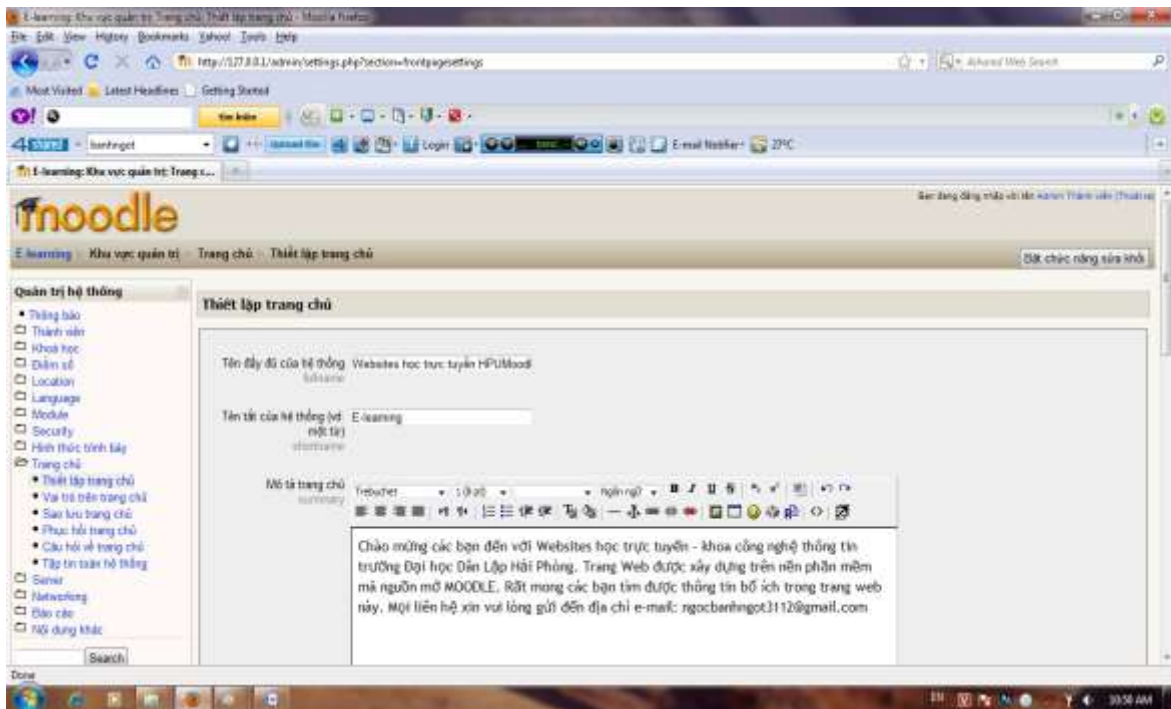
E-learning: Khu vực quản trị: Trang chủ: Thiết lập trang chủ - Mozilla Firefox

File Edit View History Bookmarks Yahoo! Tools Help

http://127.0.0.1/admin/settings.php?section=frontpagesettings

Most Visited Latest Headlines Getting Started

banhngot

E-mail Notifier ZPC

E-learning: Khu vực quản trị: Trang c...

moodle

Bạn đang đăng nhập với tên Admin Thành viên (Thoát ra)

E-learning Khu vực quản trị Trang chủ Thiết lập trang chủ

Bật chức năng sửa khối

Quản trị hệ thống
• Thông báo
Thành viên
Khoá học
Điểm số
Location
Language
Module
Security
Hình thức trình bày
Trang chủ
• Thiết lập trang chủ
• Vai trò trên trang chủ
• Sao lưu trang chủ
• Phục hồi trang chủ
• Câu hỏi về trang chủ
• Tập tin toàn hệ thống
Server
Networking
Báo cáo
Nội dung khác

Search

Thiết lập trang chủ

Tên đầy đủ của hệ thống fullname Websites học trực tuyến HPUMoodl

Tên tắt của hệ thống (vd: một từ) shortname E-learning

Mô tả trang chủ summary Trebuchet 1 (8 pt) Ngôn ngữ

Chào mừng các bạn đến với Websites học trực tuyến - khoa công nghệ thông tin trường Đại học Dân Lập Hải Phòng. Trang Web được xây dựng trên nền phần mềm mã nguồn mở MOODLE. Rất mong các bạn tìm được thông tin bổ ích trong trang web này. Mọi liên hệ xin vui lòng gửi đến địa chỉ e-mail: ngocbanhngot3112@gmail.com

Done

EN 10:50 AM